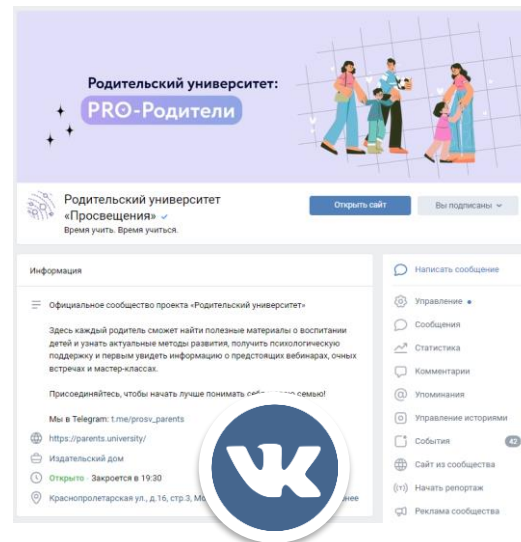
Родительский университет:

PRO-Родители

Родительский университет «Просвещения»

Время учить. Время учиться.

Открыть сайт

Вы подписаны

Информация

Официальное сообщество проекта «Родительский университет»

Здесь каждый родитель сможет найти полезные материалы о воспитании детей и узнать актуальные методы развития, получить психологическую поддержку и первым увидеть информацию о предстоящих вебинарах, очных встречах и мастер-классах.

Присоединяйтесь, чтобы начать лучше понимать себя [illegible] семью!

Мы в Telegram: t.me/prosv_parents

https://parents.university/

Издательский дом

Открыто · Закроется в 19:30

Краснопролетарская ул., д.16, стр.3, Мо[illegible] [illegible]нее

Написать сообщение

Управление

Сообщения

Статистика

Комментарии

Упоминания

Управление историями

События 42

Сайт из сообщества

Начать репортаж

Реклама сообщества